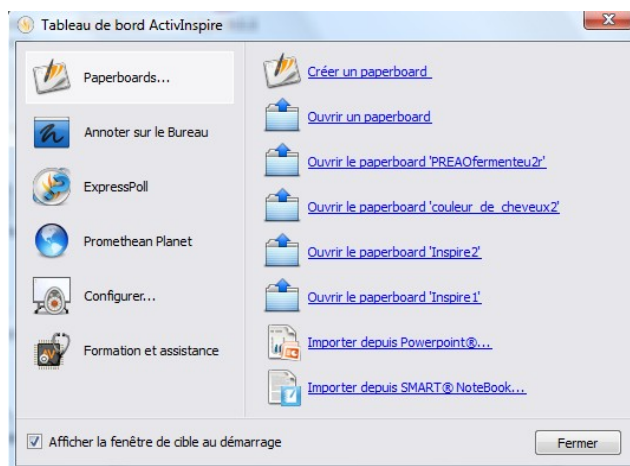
Tableau de bord ActivInspire

Paperboards...

Annoter sur le Bureau

ExpressPoll

Promethean Planet

Configurer...

Formation et assistance

Créer un paperboard

Ouvrir un paperboard

Ouvrir le paperboard 'PREAOfermenteu2r'

Ouvrir le paperboard 'couleur_de_cheveux2'

Ouvrir le paperboard 'Inspire2'

Ouvrir le paperboard 'Inspire1'

Importer depuis Powerpoint®...

Importer depuis SMART® NoteBook...

Afficher la fenêtre de cible au démarrage

Fermer